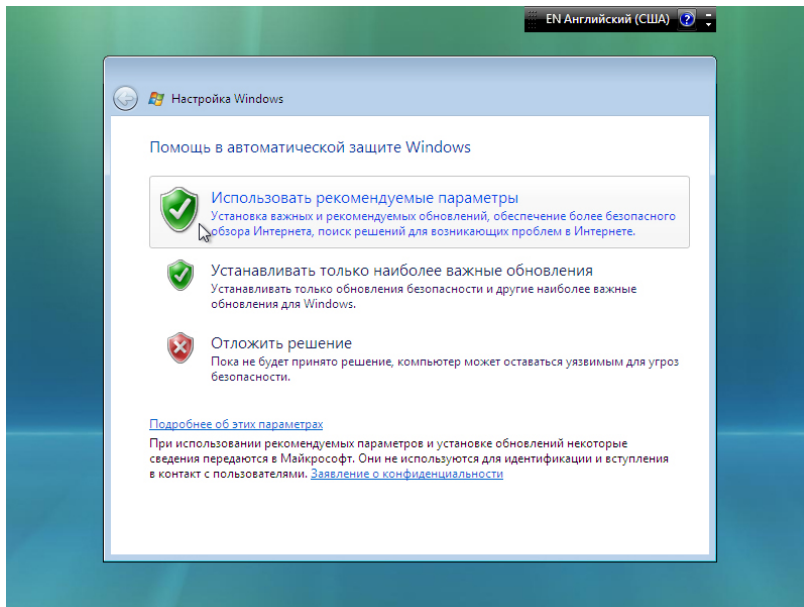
EN Английский (США)

Настройка Windows

Помощь в автоматической защите Windows

Использовать рекомендуемые параметры
Установка важных и рекомендуемых обновлений, обеспечение более безопасного обзора Интернета, поиск решений для возникающих проблем в Интернете.

Устанавливать только наиболее важные обновления
Устанавливать только обновления безопасности и другие наиболее важные обновления для Windows.

Отложить решение
Пока не будет принято решение, компьютер может оставаться уязвимым для угроз безопасности.

Подробнее об этих параметрах
При использовании рекомендуемых параметров и установке обновлений некоторые сведения передаются в Майкрософт. Они не используются для идентификации и вступления в контакт с пользователями. Заявление о конфиденциальности